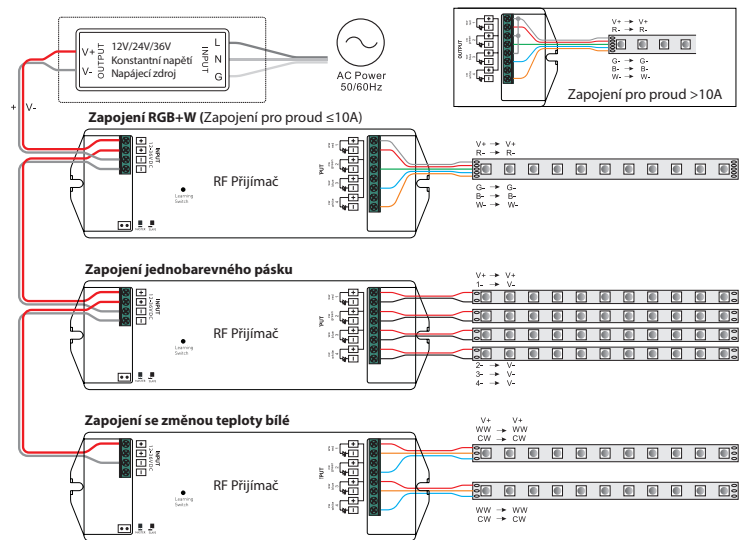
V+
V-
OUTPUT
12V/24V/36V
Konstantní napětí
Napájecí zdroj
L
N
G
INPUT
AC Power
50/60Hz

OUTPUT
V+ → V+
R- → R-
G- → G-
B- → B-
W- → W-
Zapojení pro proud >10A

+ V-

Zapojení RGB+W (Zapojení pro proud ≤10A)
INPUT
RF Přijímač
Learning Switch
V+ → V+
R- → R-
G- → G-
B- → B-
W- → W-

Zapojení jednobarevného pásku
INPUT
RF Přijímač
Learning Switch
V+ → V+
1- → V-
2- → V-
3- → V-
4- → V-

Zapojení se změnou teploty bílé
INPUT
RF Přijímač
Learning Switch
V+ → V+
WW → WW
CW → CW
WW → WW
CW → CW